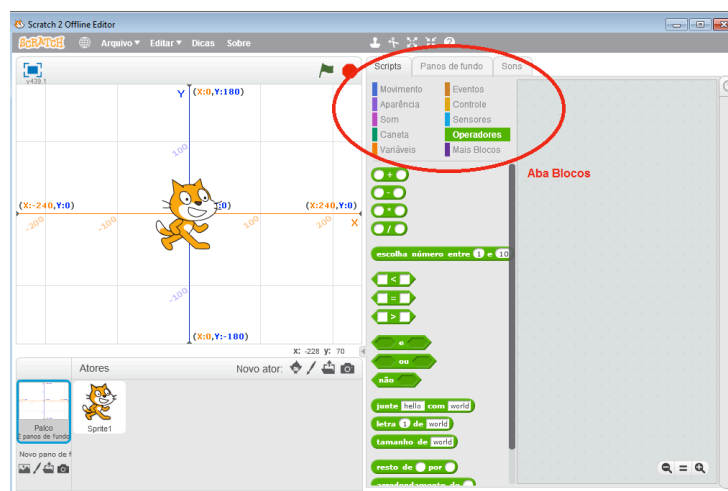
Scratch 2 Offline Editor

SCRATCH Arquivo▾ Editar▾ Dicas Sobre

v439.1

Scripts Panos de fundo Sons

Movimento Eventos
Aparência Controle
Som Sensores
Caneta Operadores
Variáveis Mais Blocos

Aba Blocos

Y (X:0,Y:180)

100

(X:-240,Y:0) (X:0,Y:0) (X:240,Y:0)

-200 -100 100 200 X

-100

(X:0,Y:-180)

X: -228 Y: 70

+
-
*
/

escolha número entre 1 e 10

<
=
>

e
ou
não

junte hello com world
letra 1 de world
tamanho de world

resto de por

Palco
2 panos de fundo

Novo pano de f

Atores Novo ator:

Sprite1